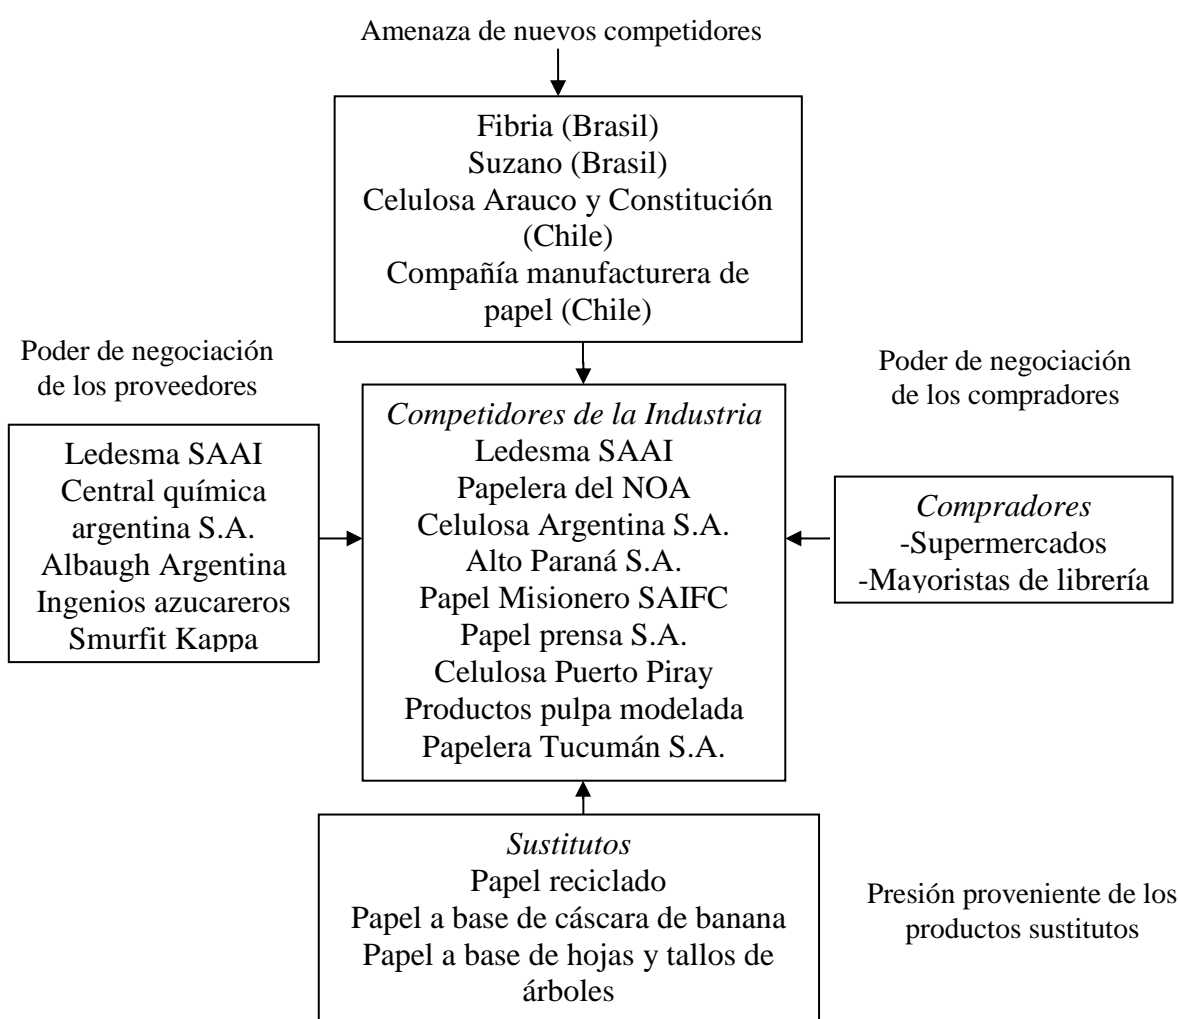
Amenaza de nuevos competidores

Fibria (Brasil)
Suzano (Brasil)
Celulosa Arauco y Constitución (Chile)
Compañía manufacturera de papel (Chile)

Poder de negociación de los proveedores

Ledesma SAAI
Central química argentina S.A.
Albaugh Argentina
Ingenios azucareros
Smurfit Kappa

*Competidores de la Industria*
Ledesma SAAI
Papelera del NOA
Celulosa Argentina S.A.
Alto Paraná S.A.
Papel Misionero SAIFC
Papel prensa S.A.
Celulosa Puerto Piray
Productos pulpa modelada
Papelera Tucumán S.A.

Poder de negociación de los compradores

*Compradores*
-Supermercados
-Mayoristas de librería

*Sustitutos*
Papel reciclado
Papel a base de cáscara de banana
Papel a base de hojas y tallos de árboles

Presión proveniente de los productos sustitutos